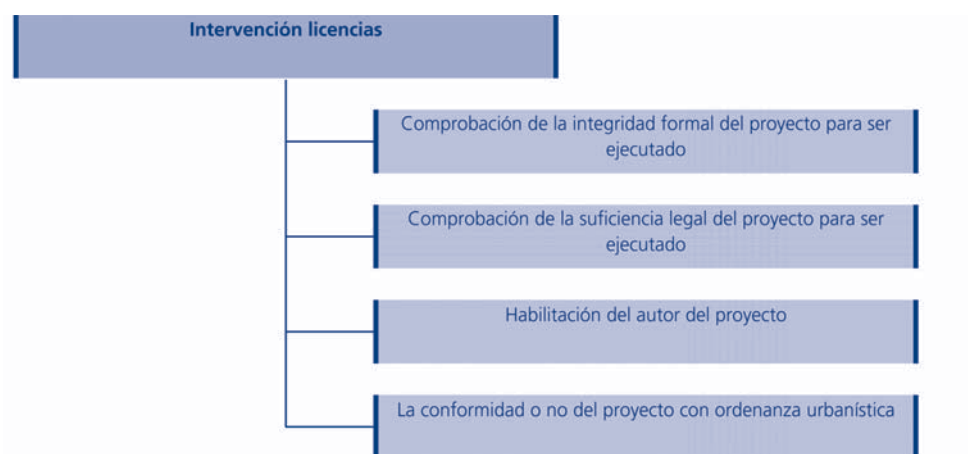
Intervención licencias

Comprobación de la integridad formal del proyecto para ser ejecutado

Comprobación de la suficiencia legal del proyecto para ser ejecutado

Habilitación del autor del proyecto

La conformidad o no del proyecto con ordenanza urbanística